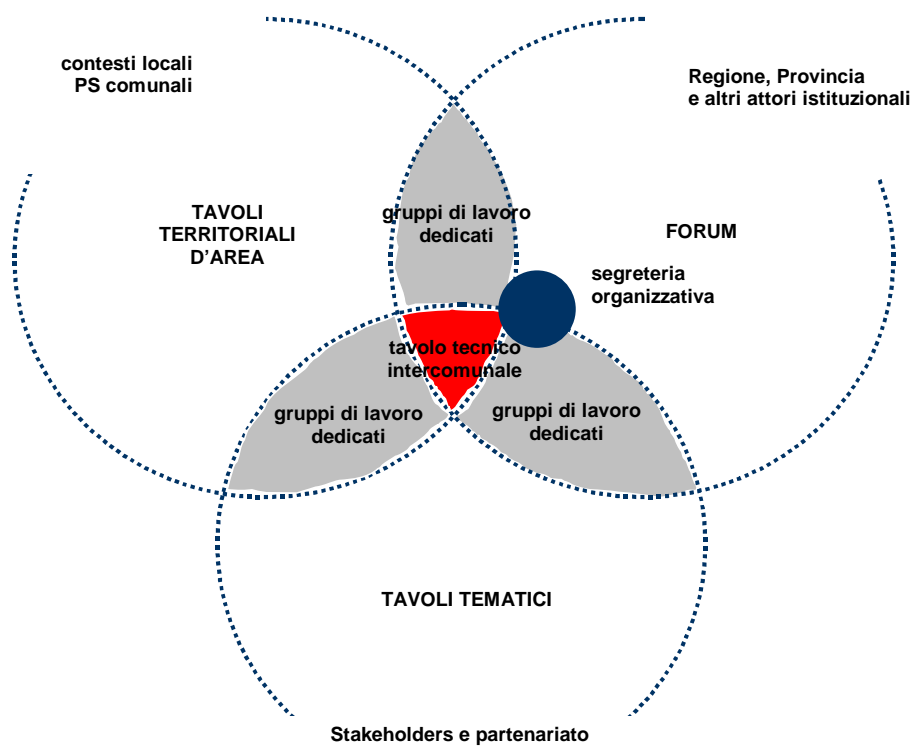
contesti locali
PS comunali

Regione, Provincia
e altri attori istituzionali

TAVOLI
TERRITORIALI
D’AREA

gruppi di lavoro
dedicati

FORUM

segreteria
organizzativa

tavolo tecnico
intercomunale

gruppi di lavoro
dedicati

gruppi di lavoro
dedicati

TAVOLI TEMATICI

Stakeholders e partenariato